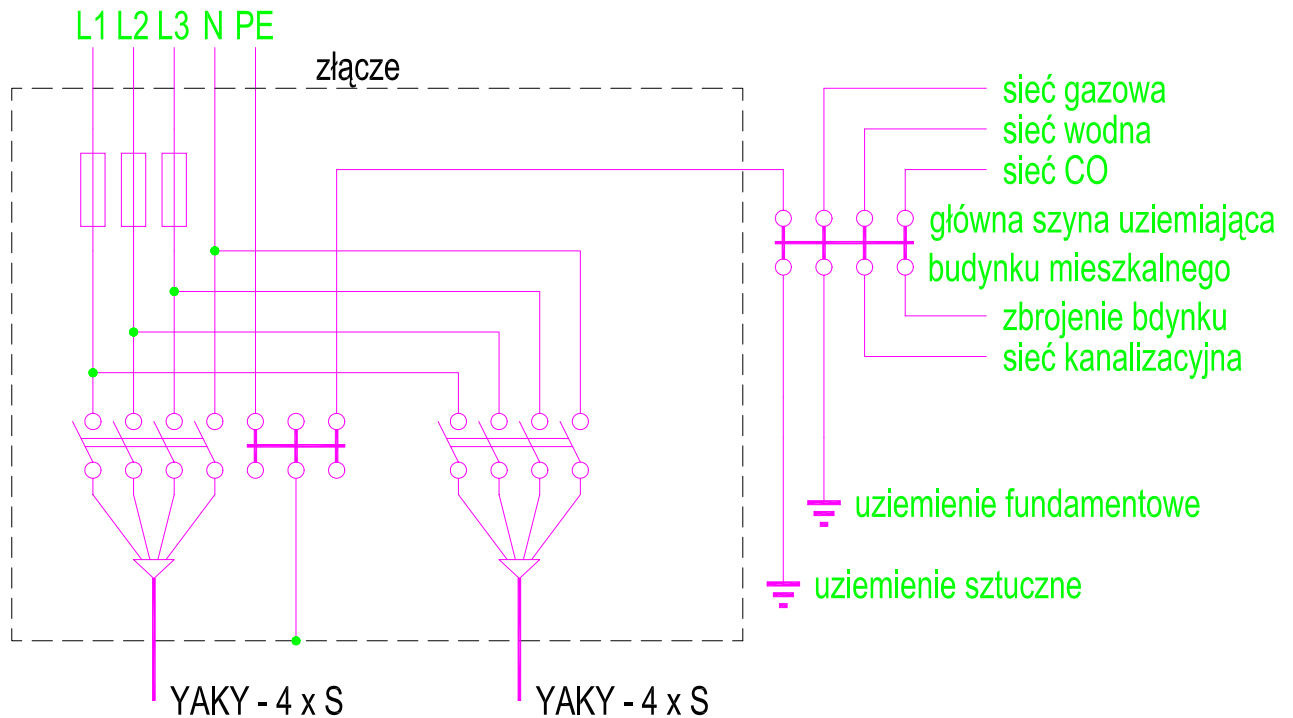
L1 L2 L3 N PE

złącze

sieć gazowa
sieć wodna
sieć CO
główna szyna uziemiająca
budynku mieszkalnego
zbrojenie bdynku
sieć kanalizacyjna

uziemienie fundamentowe

uziemienie sztuczne

YAKY - 4 x S

YAKY - 4 x S